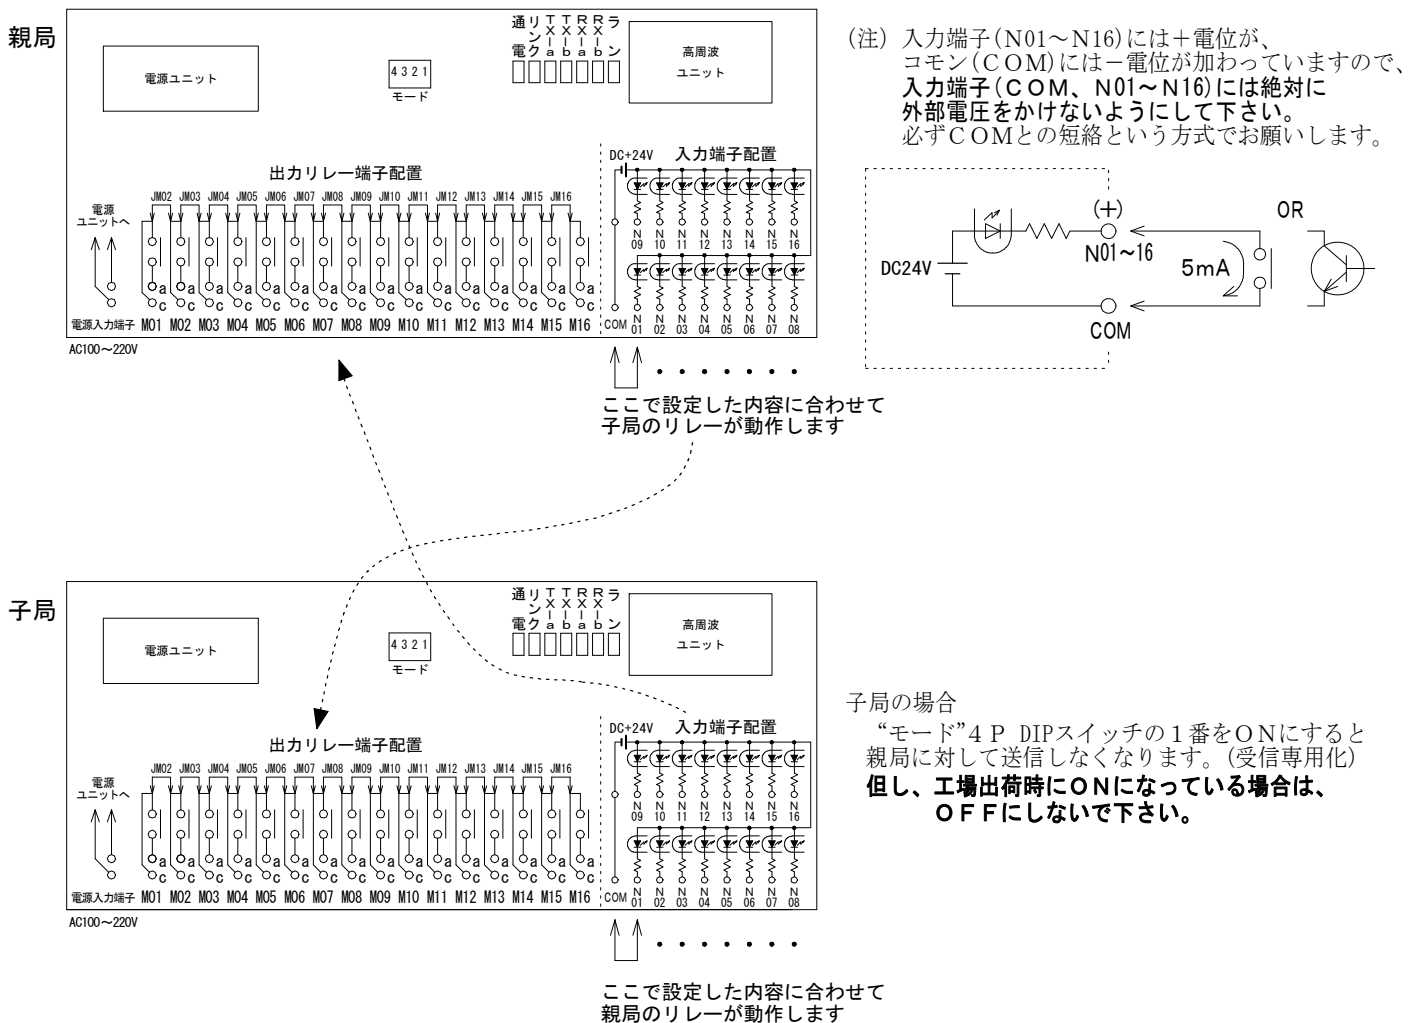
親局

電源ユニット

4 3 2 1
モード

通電 リンク TX-a TX-b RX-a RX-b ラン

高周波ユニット

(注) 入力端子(N01～N16)には＋電位が、コモン(COM)には－電位が加わっていますので、入力端子(COM、N01～N16)には絶対に外部電圧をかけないようにして下さい。
必ずCOMとの短絡という方式でお願いします。

出力リレー端子配置

電源ユニットへ

JM02 JM03 JM04 JM05 JM06 JM07 JM08 JM09 JM10 JM11 JM12 JM13 JM14 JM15 JM16

a c a c a c a c a c a c a c a c a c a c a c a c a c a c a c a c

電源入力端子 M01 M02 M03 M04 M05 M06 M07 M08 M09 M10 M11 M12 M13 M14 M15 M16

AC100～220V

DC+24V 入力端子配置

N09 N10 N11 N12 N13 N14 N15 N16

COM N01 N02 N03 N04 N05 N06 N07 N08

DC24V

(+)
N01～16
5mA
COM
OR

ここで設定した内容に合わせて子局のリレーが動作します

子局

電源ユニット

4 3 2 1
モード

通電 リンク TX-a TX-b RX-a RX-b ラン

高周波ユニット

子局の場合
“モード”4P DIPスイッチの1番をONにすると親局に対して送信しなくなります。(受信専用化)
但し、工場出荷時にONになっている場合は、OFFにしないで下さい。

出力リレー端子配置

電源ユニットへ

JM02 JM03 JM04 JM05 JM06 JM07 JM08 JM09 JM10 JM11 JM12 JM13 JM14 JM15 JM16

a c a c a c a c a c a c a c a c a c a c a c a c a c a c a c a c

電源入力端子 M01 M02 M03 M04 M05 M06 M07 M08 M09 M10 M11 M12 M13 M14 M15 M16

AC100～220V

DC+24V 入力端子配置

N09 N10 N11 N12 N13 N14 N15 N16

COM N01 N02 N03 N04 N05 N06 N07 N08

ここで設定した内容に合わせて親局のリレーが動作します